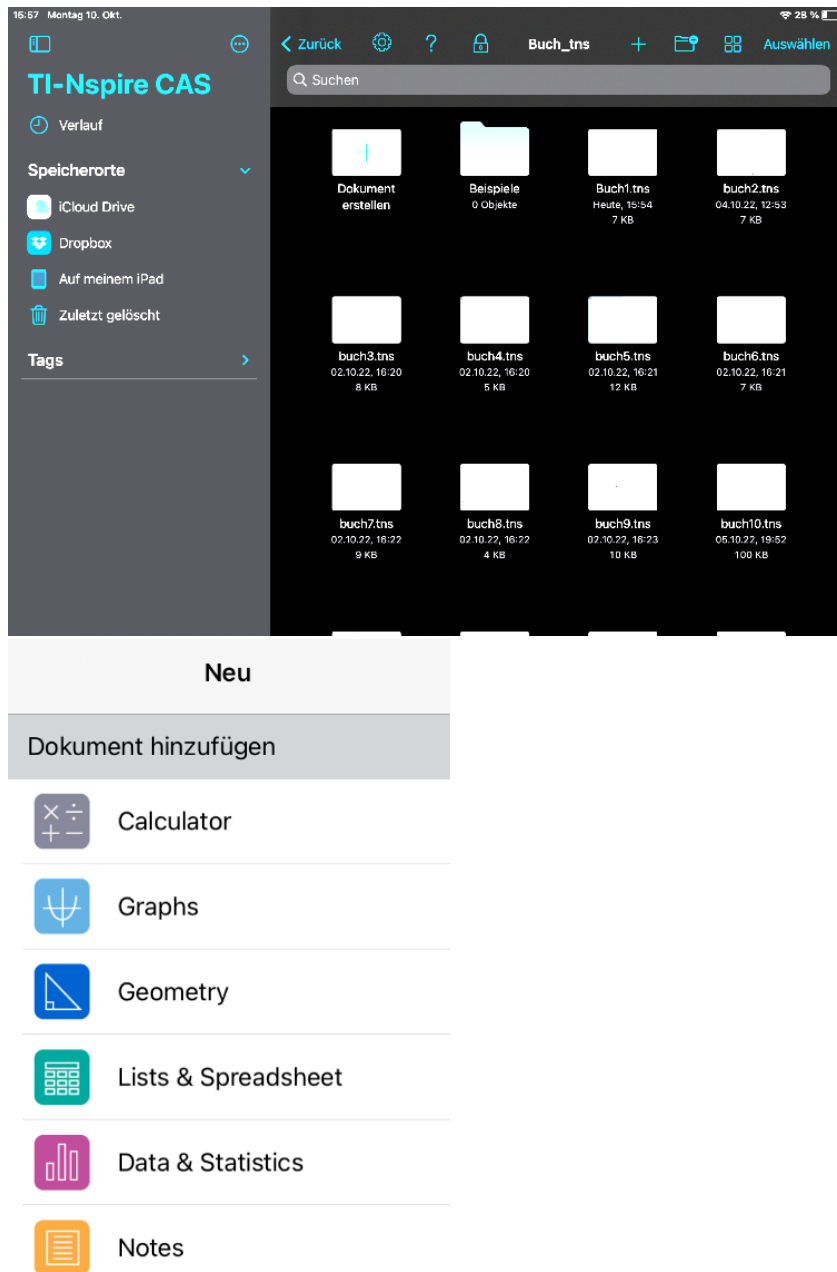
15:57 Montag 10. Okt.

28 %

TI-Nspire CAS

Verlauf

Speicherorte

iCloud Drive

Dropbox

Auf meinem iPad

Zuletzt gelöscht

Tags

Zurück

?

Buch_tns

Auswählen

Suchen

Dokument erstellen

Beispiele
0 Objekte

Buch1.tns
Heute, 15:54
7 KB

buch2.tns
04.10.22, 12:53
7 KB

buch3.tns
02.10.22, 16:20
8 KB

buch4.tns
02.10.22, 16:20
5 KB

buch5.tns
02.10.22, 16:21
12 KB

buch6.tns
02.10.22, 16:21
7 KB

buch7.tns
02.10.22, 16:22
9 KB

buch8.tns
02.10.22, 16:22
4 KB

buch9.tns
02.10.22, 16:23
10 KB

buch10.tns
05.10.22, 19:52
100 KB

Neu

Dokument hinzufügen

Calculator

Graphs

Geometry

Lists & Spreadsheet

Data & Statistics

Notes